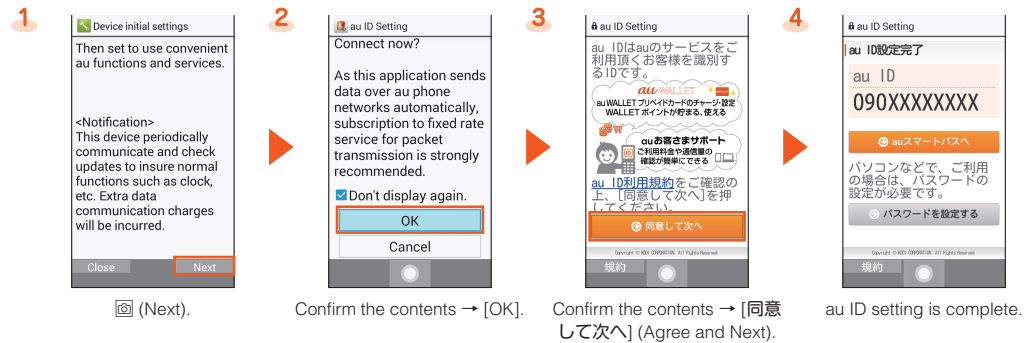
1

Device initial settings

Then set to use convenient au functions and services.

<Notification>
This device periodically communicate and check updates to insure normal functions such as clock, etc. Extra data communication charges will be incurred.

Close

Next

(Next).

2

au ID Setting

Connect now?

As this application sends data over au phone networks automatically, subscription to fixed rate service for packet transmission is strongly recommended.

Don't display again.

OK

Cancel

Confirm the contents → [OK].

3

au ID Setting

au IDはauのサービスをご利用頂くお客様を識別するIDです。

au WALLET

au WALLET プリペイドカードのチャージ・設定 WALLET ポイントが貯まる、使える

auお客さまサポート

ご利用料金や通信量の確認が簡単にできる

au ID利用規約をご確認の上、[同意して次へ]を押してください。

同意して次へ

Copyright © KDDI CORPORATION All Rights Reserved.

規約

Confirm the contents → [同意して次へ] (Agree and Next).

4

au ID Setting

au ID設定完了

au ID

090XXXXXXXX

auスマートパスへ

パソコンなどで、ご利用の場合は、パスワードの設定が必要です。

パスワードを設定する

Copyright © KDDI CORPORATION All Rights Reserved.

規約

au ID setting is complete.